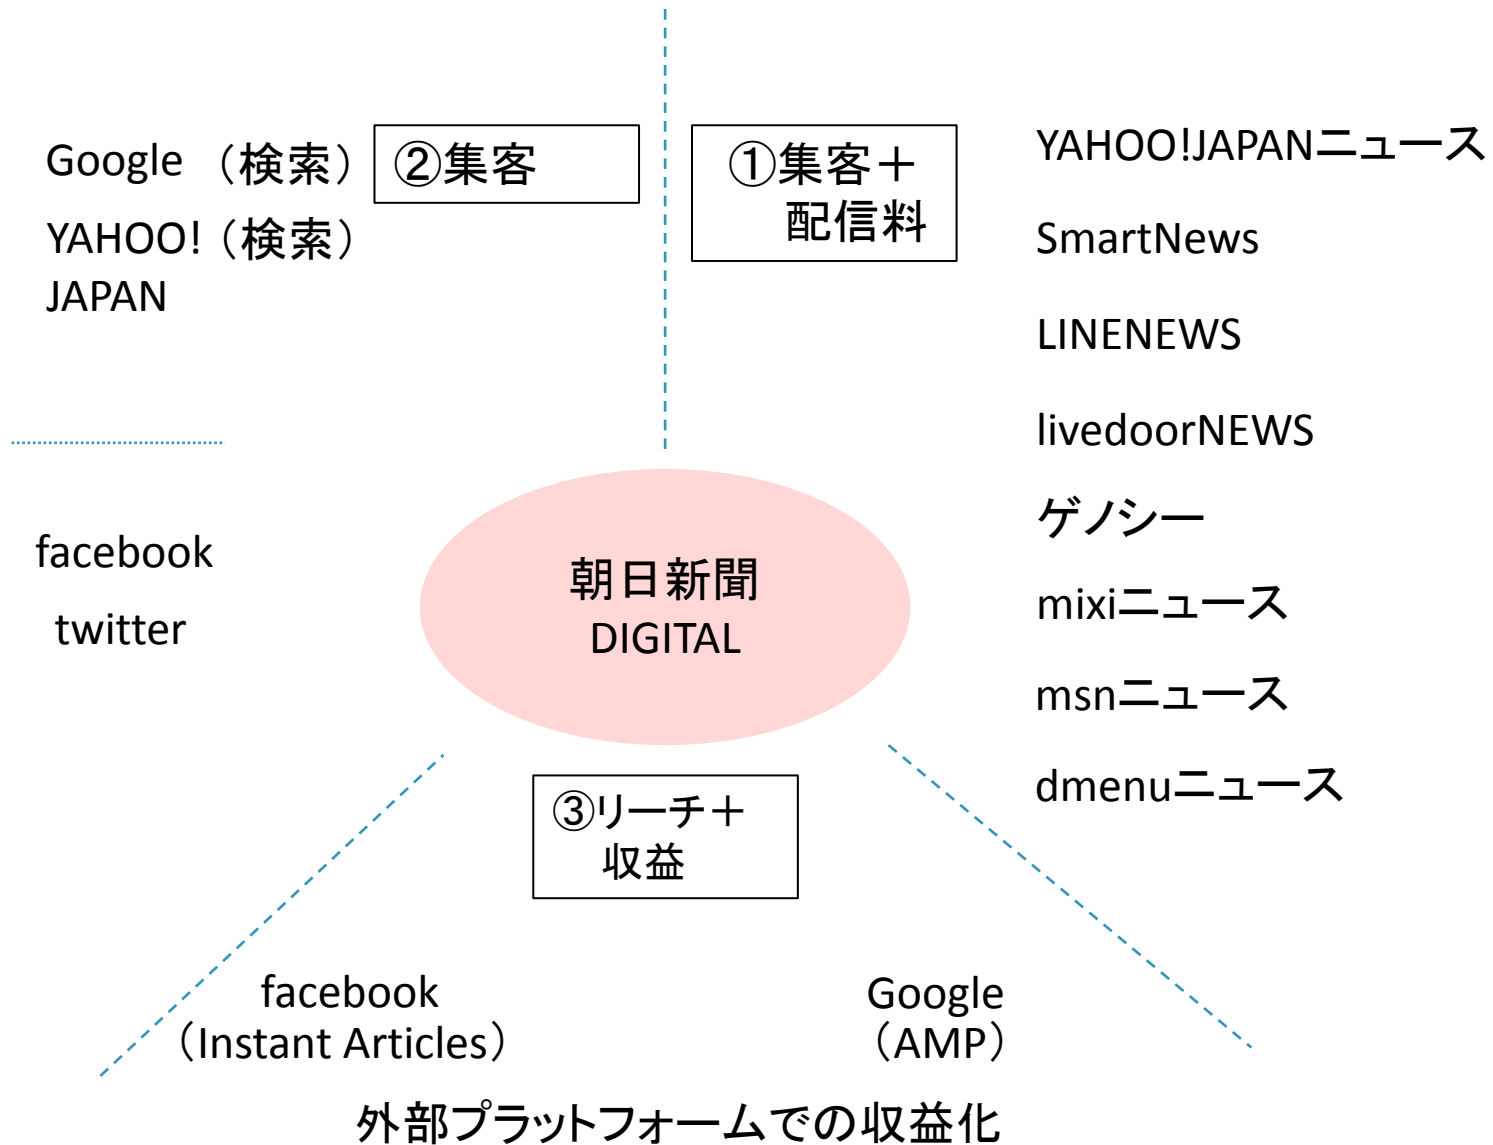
Google （検索）
YAHOO!（検索）
JAPAN

②集客

①集客＋
配信料

YAHOO!JAPANニュース
SmartNews
LINENEWS
livedoorNEWS
グノシー
mixiニュース
msnニュース
dmenuニュース

facebook
twitter

朝日新聞
DIGITAL

③リーチ＋
収益

facebook
（Instant Articles）

Google
（AMP）

外部プラットフォームでの収益化